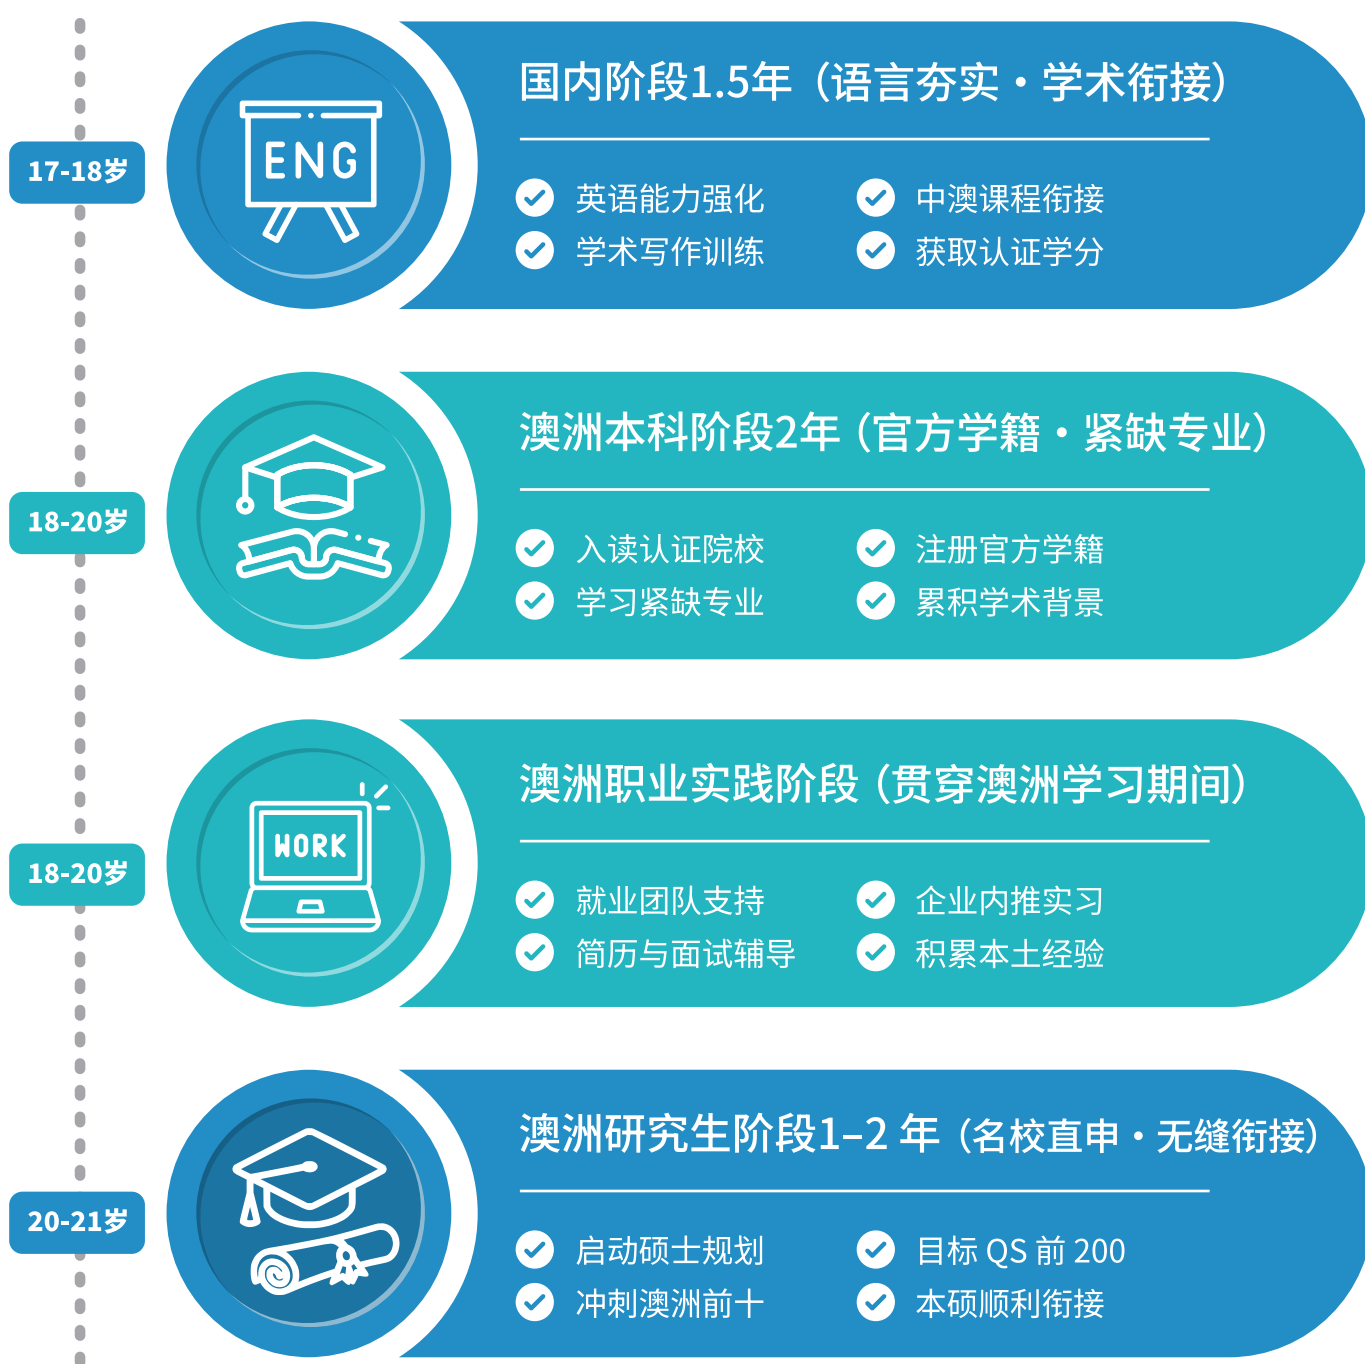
17-18岁

ENG

国内阶段1.5年（语言夯实 · 学术衔接）

英语能力强化
中澳课程衔接
学术写作训练
获取认证学分

18-20岁

澳洲本科阶段2年（官方学籍 · 紧缺专业）

入读认证院校
注册官方学籍
学习紧缺专业
累积学术背景

18-20岁

WORK

澳洲职业实践阶段（贯穿澳洲学习期间）

就业团队支持
企业内推实习
简历与面试辅导
积累本土经验

20-21岁

澳洲研究生阶段1–2 年（名校直申 · 无缝衔接）

启动硕士规划
目标 QS 前 200
冲刺澳洲前十
本硕顺利衔接